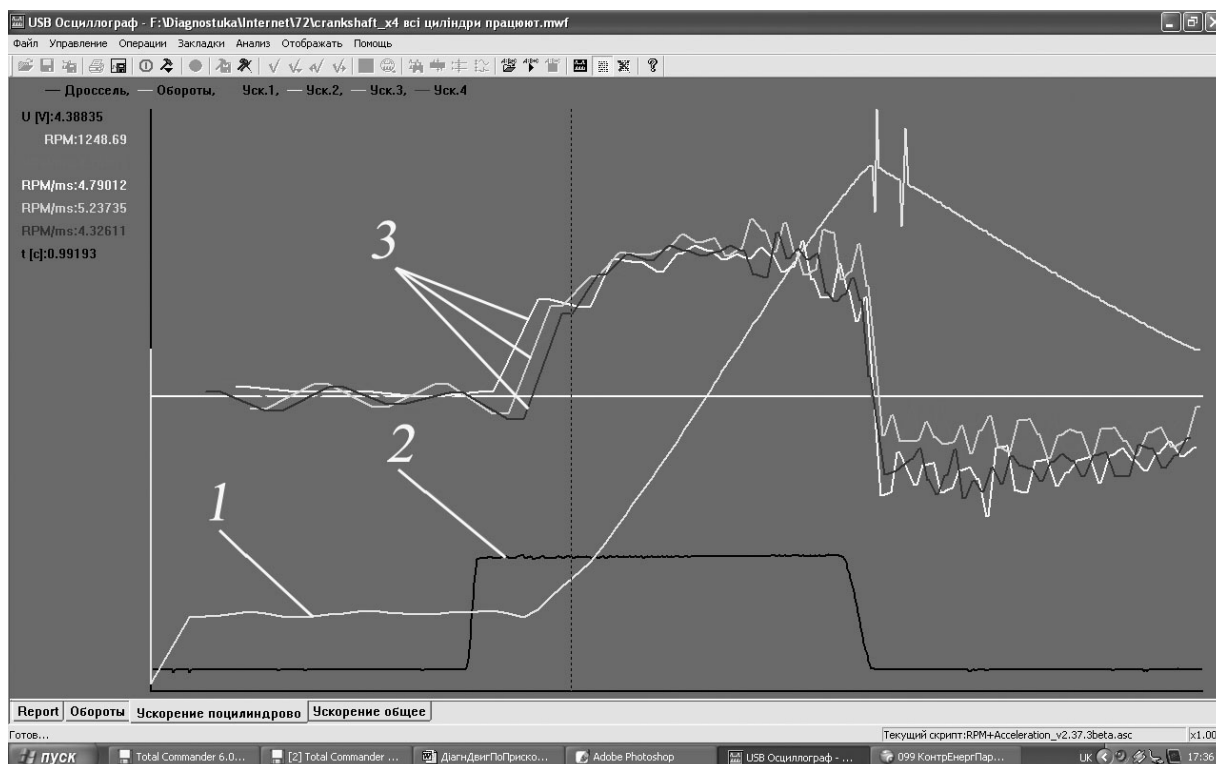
USB Осциллограф - F:\Diagnostuka\Internet\72\crankshaft_x4 всі циліндри працюют.mwf

Файл Управление Операции Закладки Анализ Отображать Помощь

— Дроссель, — Обороты, Уск.1, — Уск.2, — Уск.3, — Уск.4

U [V]:4.38835
RPM:1248.69

RPM/ms:4.79012
RPM/ms:5.23735
RPM/ms:4.32611
t [c]:0.99193

3

2

1

Report Обороты Ускорение поцилиндрово Ускорение общее

Готов...

Текущий скрипт:RPM+Acceleration_v2.37.3beta.asc

x1.00

пуск Total Commander 6.0... [2] Total Commander ... ДіагнДвигПоПриско... Adobe Photoshop USB Осциллограф - ... 099 КонтрЕнергПар... UK 17:36